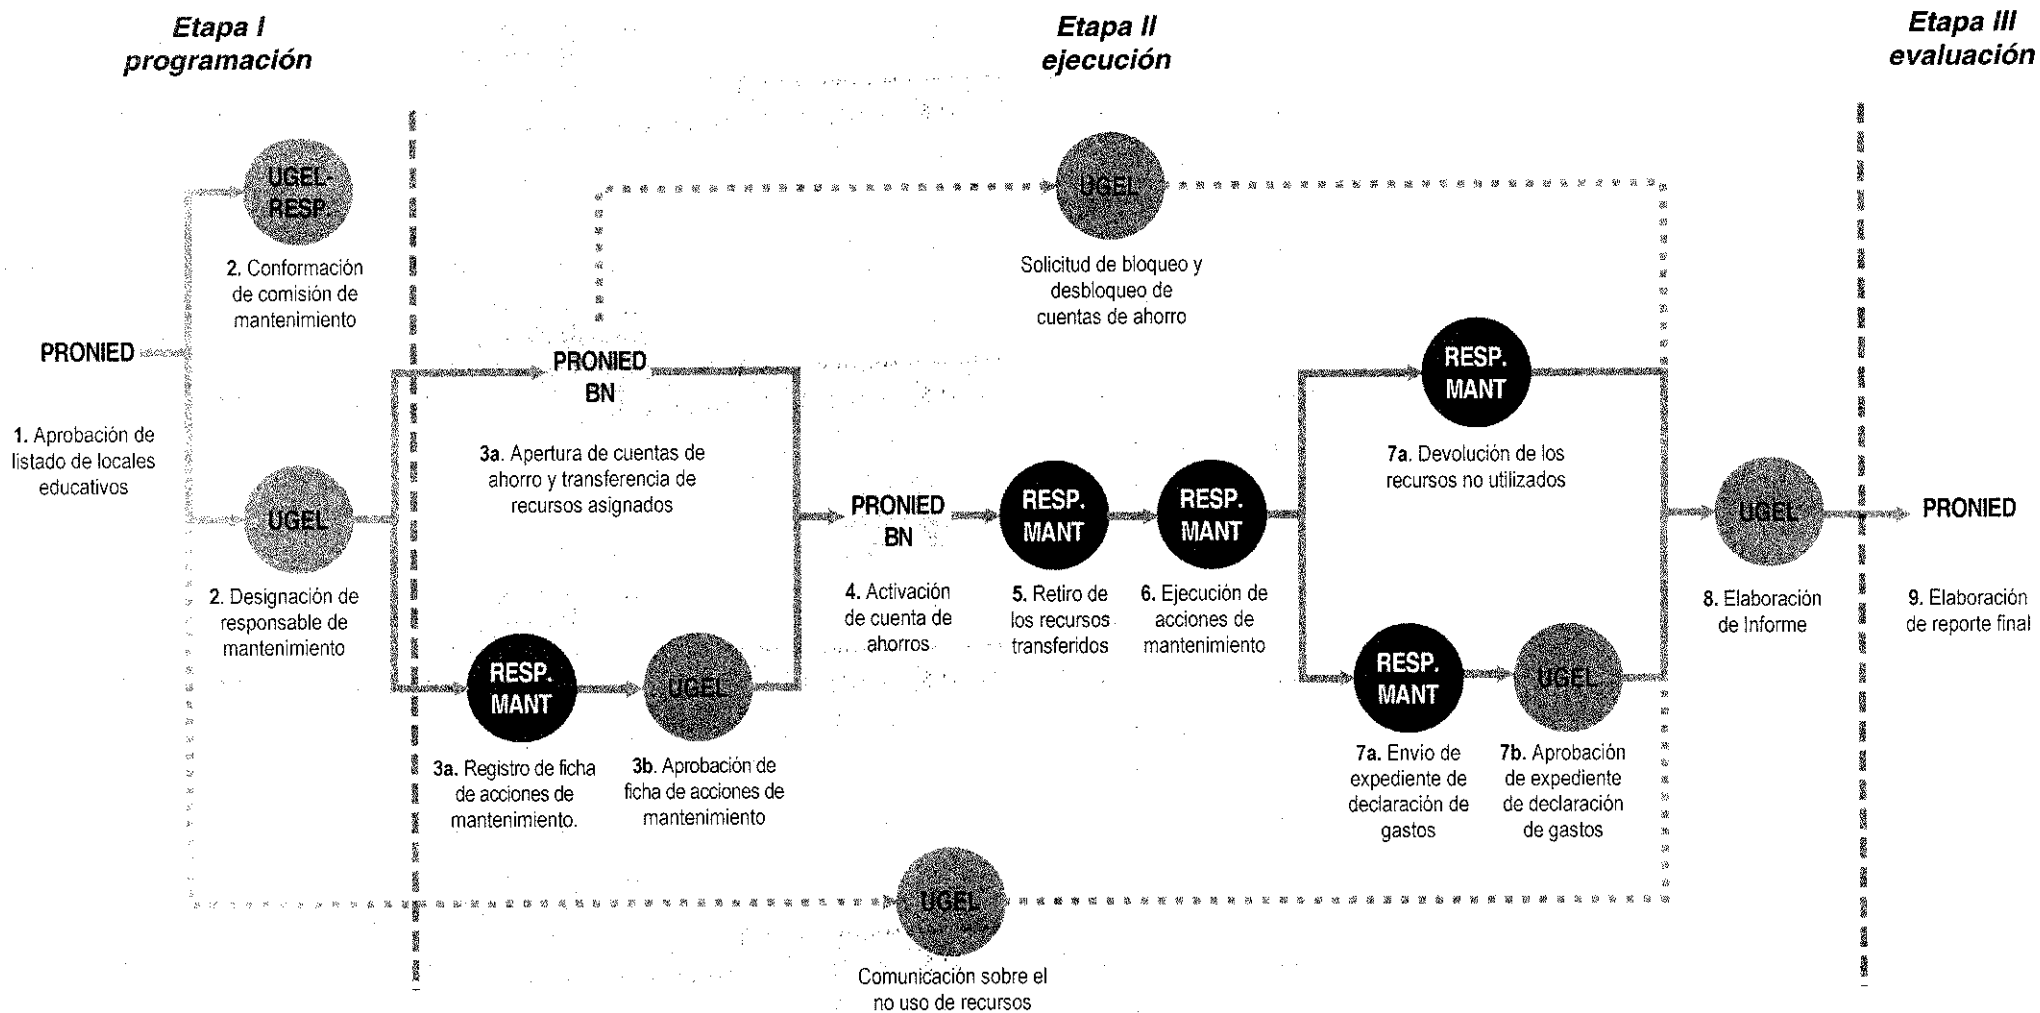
Etapa I
programación

Etapa II
ejecución

Etapa III
evaluación

PRONIED

1. Aprobación de listado de locales educativos

UGEL-RESP.

2. Conformación de comisión de mantenimiento

UGEL

2. Designación de responsable de mantenimiento

UGEL

Solicitud de bloqueo y desbloqueo de cuentas de ahorro

PRONIED BN

3a. Apertura de cuentas de ahorro y transferencia de recursos asignados

RESP. MANT

3a. Registro de ficha de acciones de mantenimiento.

UGEL

3b. Aprobación de ficha de acciones de mantenimiento

PRONIED BN

4. Activación de cuenta de ahorros

RESP. MANT

5. Retiro de los recursos transferidos

RESP. MANT

6. Ejecución de acciones de mantenimiento

RESP. MANT

7a. Devolución de los recursos no utilizados

RESP. MANT

7a. Envio de expediente de declaración de gastos

UGEL

7b. Aprobación de expediente de declaración de gastos

UGEL

8. Elaboración de Informe

PRONIED

9. Elaboración de reporte final

UGEL

Comunicación sobre el no uso de recursos